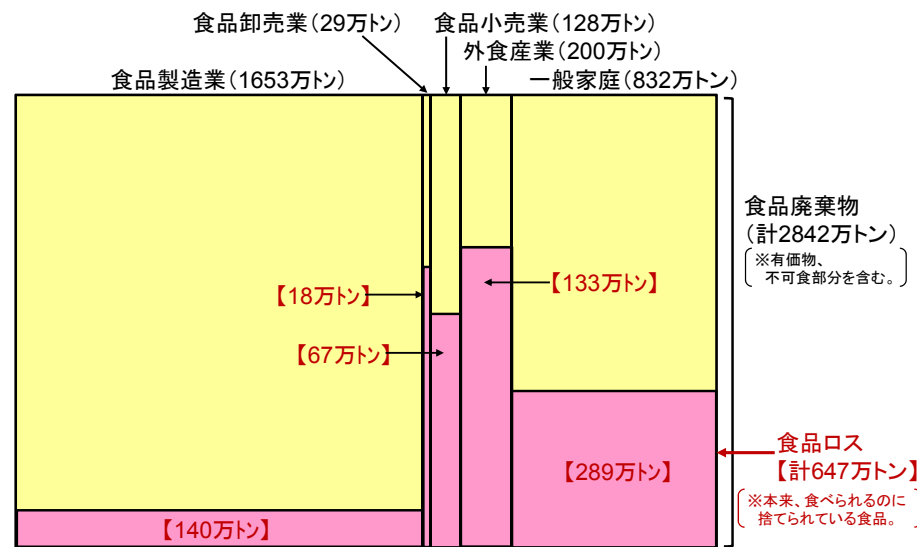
食品卸売業（29万トン）

食品小売業（128万トン）

外食産業（200万トン）

食品製造業（1653万トン）

一般家庭（832万トン）

食品廃棄物
（計2842万トン）

※有価物、不可食部分を含む。

【18万トン】

【133万トン】

【67万トン】

食品ロス
【計647万トン】

【289万トン】

※本来、食べられるのに捨てられている食品。

【140万トン】